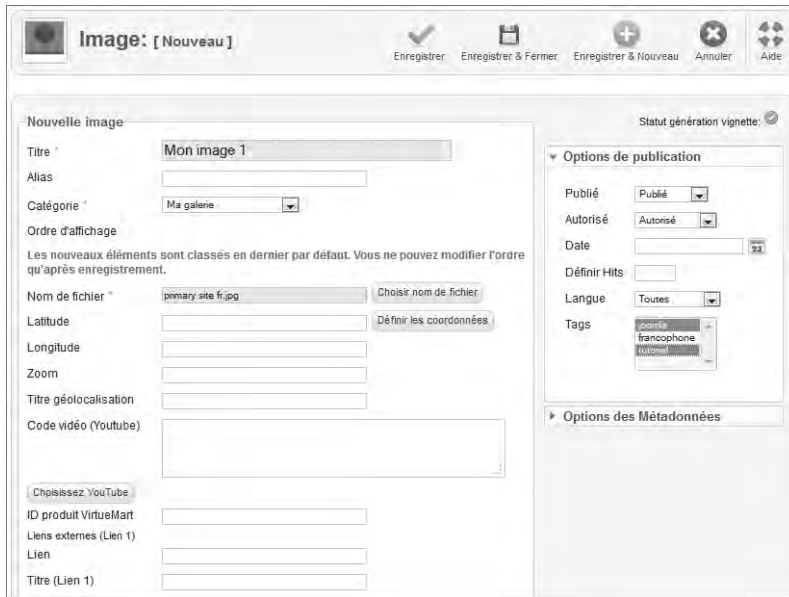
Image: [ Nouveau ]

Enregistrer
Enregistrer & Fermer
Enregistrer & Nouveau
Annuler
Aide

Nouvelle image

Statut génération vignette:

Titre *
Mon image 1
Alias
Catégorie *
Ma galerie
Ordre d'affichage
Les nouveaux éléments sont classés en dernier par défaut. Vous ne pouvez modifier l'ordre qu'après enregistrement.
Nom de fichier *
primary site fr.jpg
Choisir nom de fichier
Latitude
Définir les coordonnées
Longitude
Zoom
Titre géolocalisation
Code vidéo (Youtube)
Choisissez YouTube
ID produit VirtueMart
Liens externes (Lien 1)
Lien
Titre (Lien 1)

Options de publication
Publié
Publié
Autorisé
Autorisé
Date
Définir Hits
Langue
Toutes
Tags
joomla
francophone
tutoriel

Options des Métadonnées